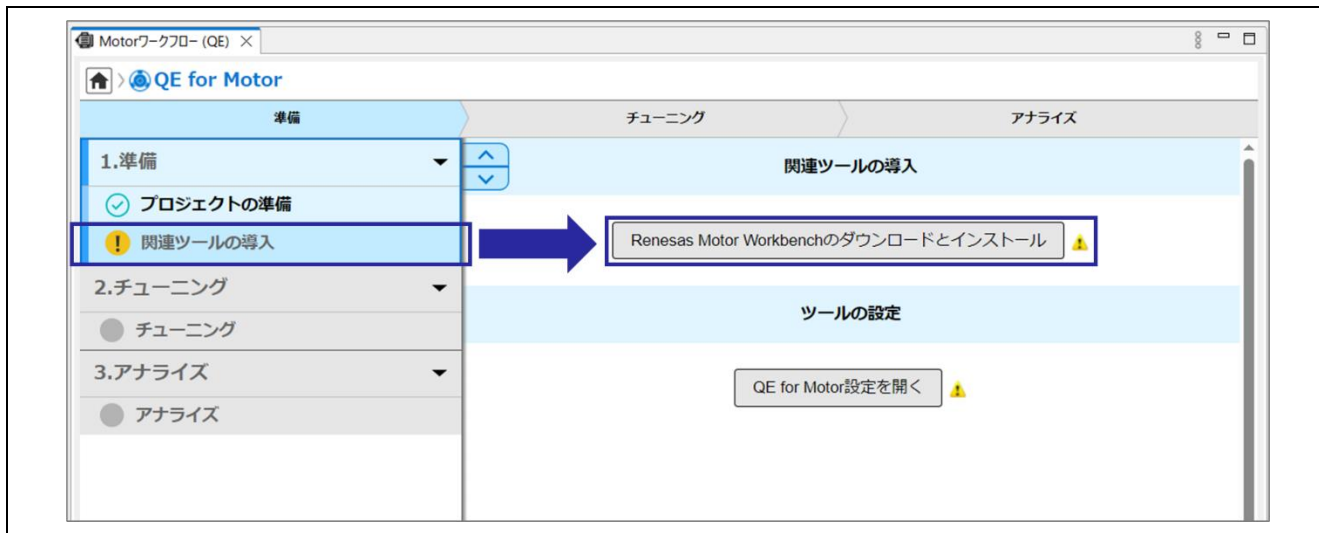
Motorワークフロー (QE) ×

QE for Motor

準備

チューニング

アナライズ

1.準備

プロジェクトの準備

関連ツールの導入

2.チューニング

チューニング

3.アナライズ

アナライズ

関連ツールの導入

Renesas Motor Workbenchのダウンロードとインストール

ツールの設定

QE for Motor設定を開く